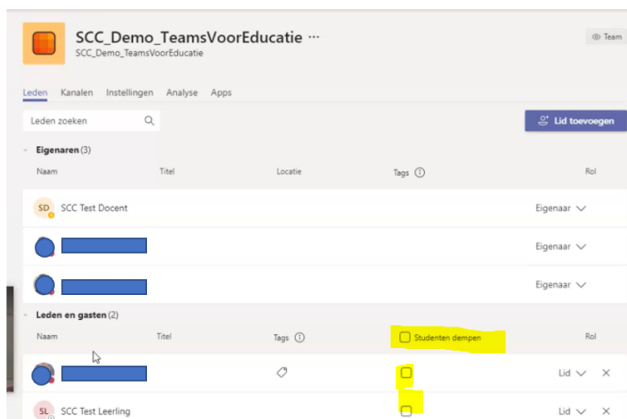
SCC_Demo_TeamsVoorEducatie ···
SCC_Demo_TeamsVoorEducatie

Team

Leden Kanalen Instellingen Analyse Apps

Leden zoeken

Lid toevoegen

Eigenaren (3)

| Naam | Titel | Locatie | Tags | Rol |
|---|---|---|---|---|
| SD SCC Test Docent | | | | Eigenaar |
| | | | | Eigenaar |
| | | | | Eigenaar |

Leden en gasten (2)

| Naam | Titel | Tags | Studenten dempen | Rol |
|---|---|---|---|---|
| | | | | Lid × |
| SL SCC Test Leerling | | | | Lid × |